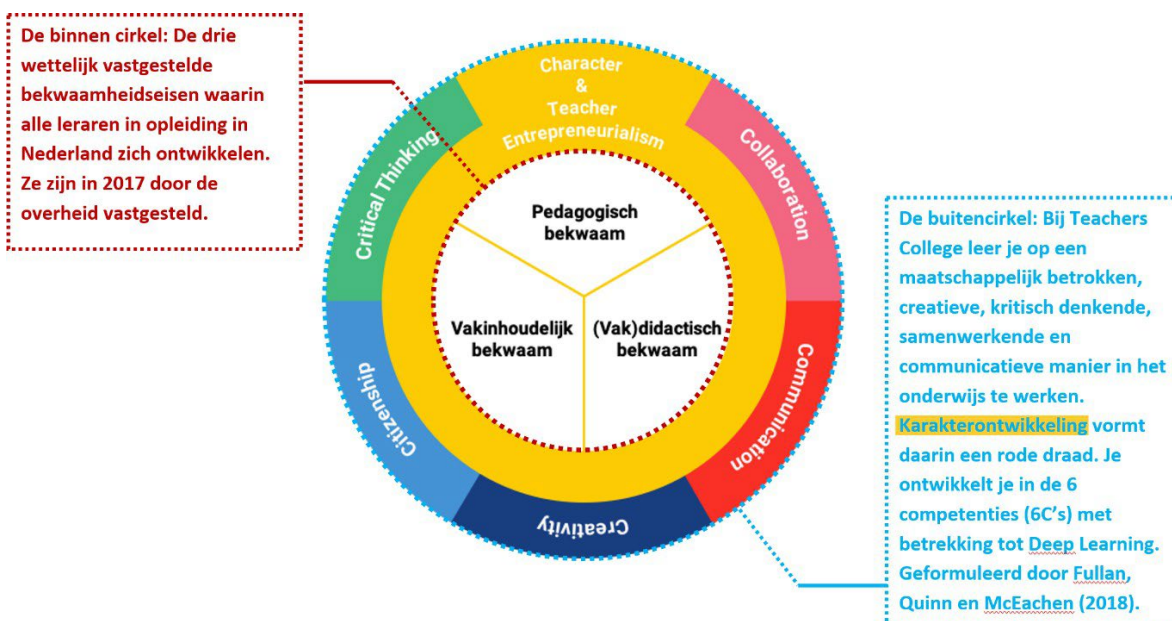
De binnen cirkel: De drie wettelijk vastgestelde bekwaamheidseisen waarin alle leraren in opleiding in Nederland zich ontwikkelen. Ze zijn in 2017 door de overheid vastgesteld.

Character & Teacher Entrepreneurialism

Collaboration

Communication

Creativity

Citizenship

Critical Thinking

Pedagogisch bekwaam

Vakinhoudelijk bekwaam

(Vak)didactisch bekwaam

De buitencirkel: Bij Teachers College leer je op een maatschappelijk betrokken, creatieve, kritisch denkende, samenwerkende en communicatieve manier in het onderwijs te werken. Karakterontwikkeling vormt daarin een rode draad. Je ontwikkelt je in de 6 competenties (6C's) met betrekking tot Deep Learning. Geformuleerd door Fullan, Quinn en McEachen (2018).